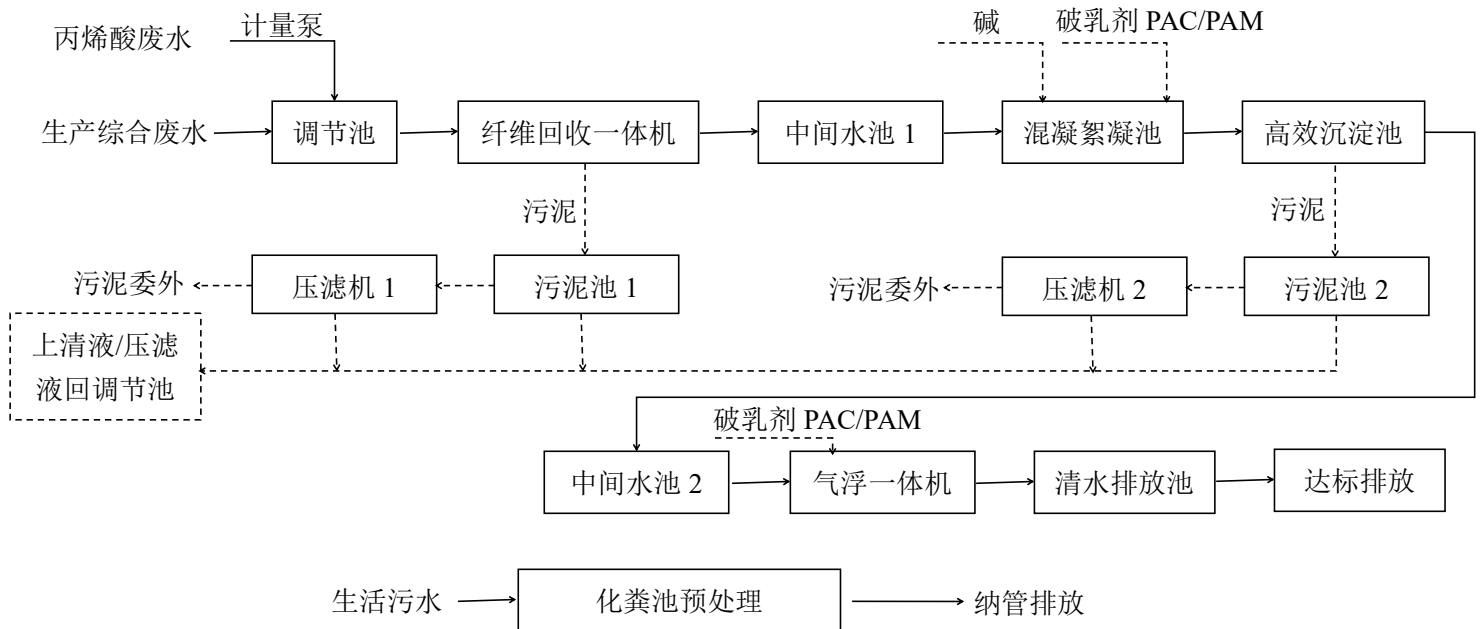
丙烯酸废水
计量泵
碱
破乳剂 PAC/PAM
生产综合废水
调节池
纤维回收一体机
中间水池 1
混凝絮凝池
高效沉淀池
污泥
污泥
污泥委外
压滤机 1
污泥池 1
污泥委外
压滤机 2
污泥池 2
上清液/压滤液回调节池
破乳剂 PAC/PAM
中间水池 2
气浮一体机
清水排放池
达标排放
生活污水
化粪池预处理
纳管排放